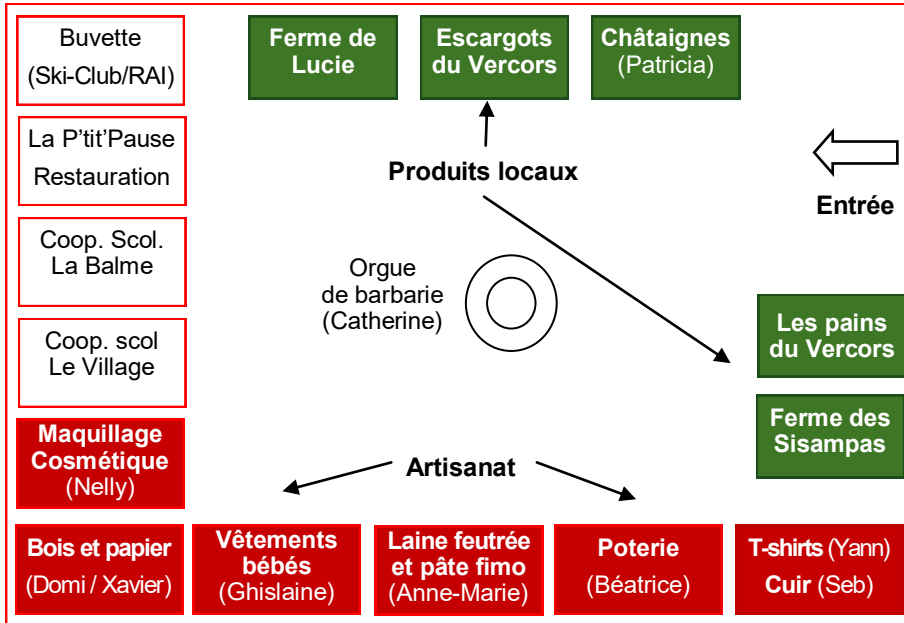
Buvette
(Ski-Club/RAI)

La P'tit'Pause
Restauration

Coop. Scol.
La Balme

Coop. scol
Le Village

Maquillage
Cosmétique
(Nelly)

Ferme de Lucie

Escargots du Vercors

Châtaignes
(Patricia)

Produits locaux

Entrée

Orgue de barbarie
(Catherine)

Les pains du Vercors

Ferme des Sisampas

Artisanat

Bois et papier
(Domi / Xavier)

Vêtements bébés
(Ghislaine)

Laine feutrée et pâte fimo
(Anne-Marie)

Poterie
(Béatrice)

T-shirts (Yann)
Cuir (Seb)